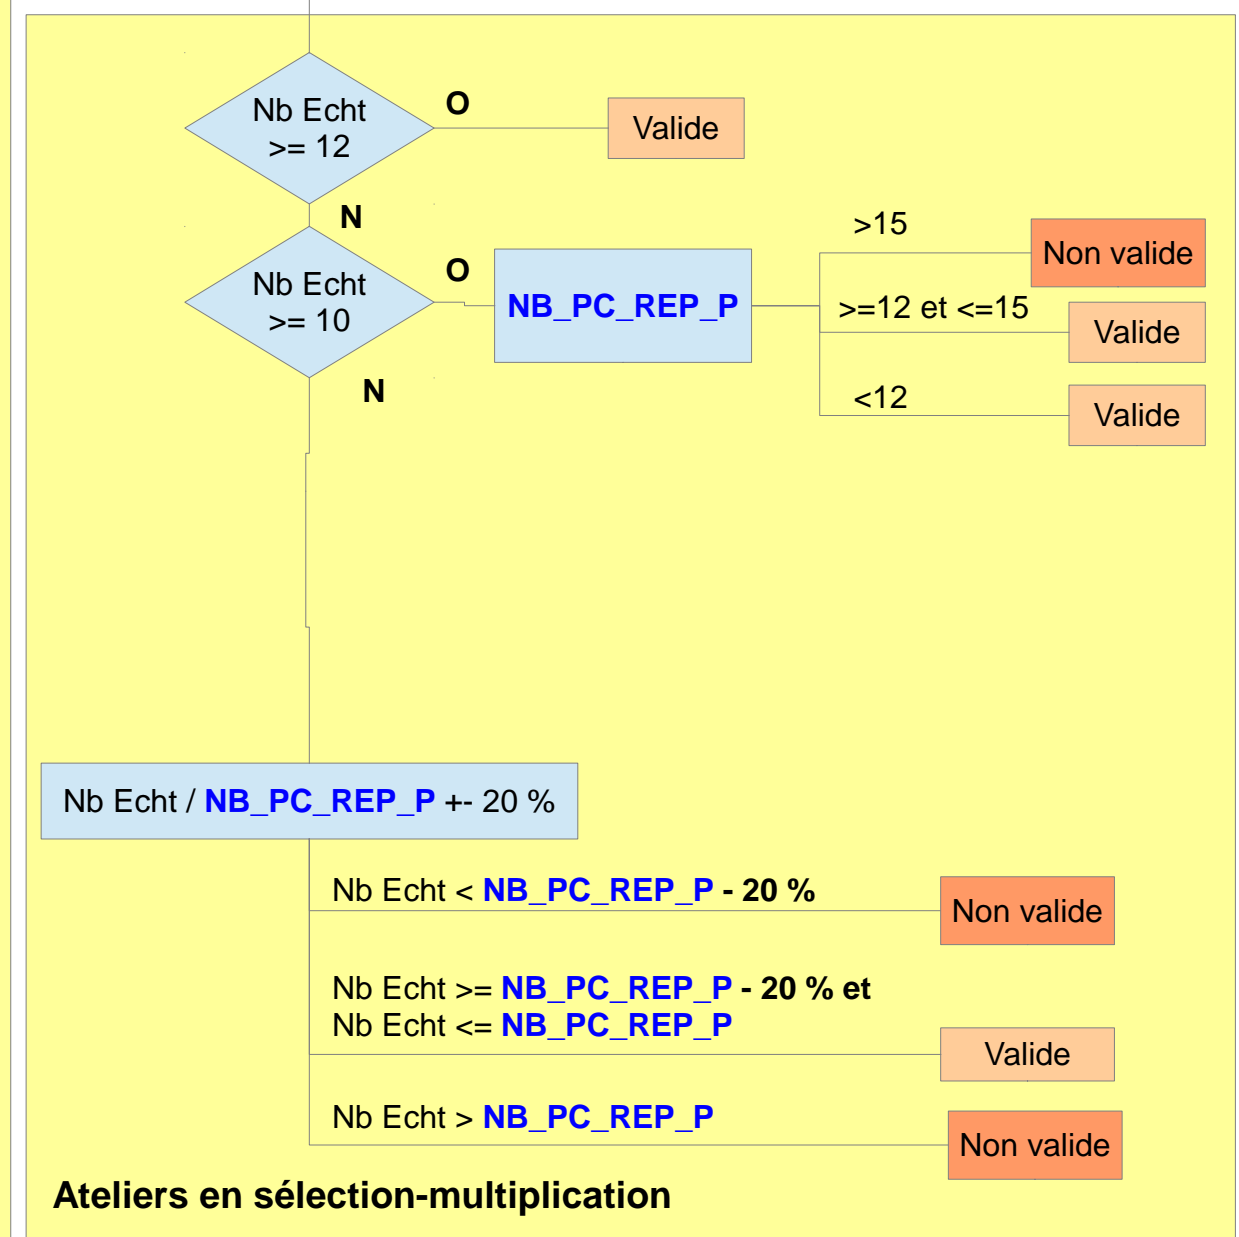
Nb Echt >= 12

O

Valide

N

Nb Echt >= 10

O

NB_PC_REP_P

>15

Non valide

>=12 et <=15

Valide

<12

Valide

N

Nb Echt / NB_PC_REP_P +- 20 %

Nb Echt < NB_PC_REP_P - 20 %

Non valide

Nb Echt >= NB_PC_REP_P - 20 % et
Nb Echt <= NB_PC_REP_P

Valide

Nb Echt > NB_PC_REP_P

Non valide

Ateliers en sélection-multiplication